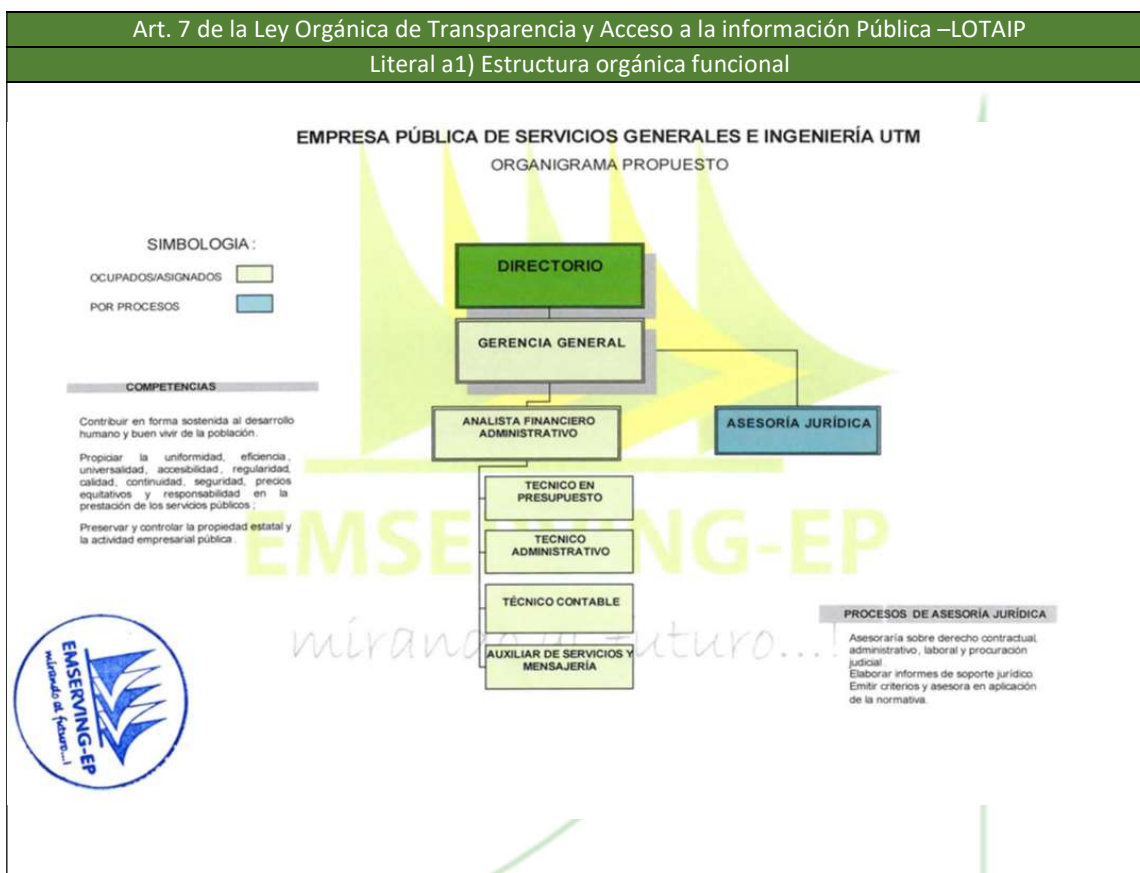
Art. 7 de la Ley Orgánica de Transparencia y Acceso a la información Pública –LOTAIP

Literal a1) Estructura orgánica funcional

EMPRESA PÚBLICA DE SERVICIOS GENERALES E INGENIERÍA UTM

ORGANIGRAMA PROPUESTO

SIMBOLOGIA:

OCUPADOS/ASIGNADOS

POR PROCESOS

DIRECTORIO

GERENCIA GENERAL

COMPETENCIAS

Contribuir en forma sostenida al desarrollo humano y buen vivir de la población.

Propiciar la uniformidad, eficiencia, universalidad, accesibilidad, regularidad, calidad, continuidad, seguridad, precios equitativos y responsabilidad en la prestación de los servicios públicos;

Preservar y controlar la propiedad estatal y la actividad empresarial pública.

ANALISTA FINANCIERO ADMINISTRATIVO

ASESORÍA JURÍDICA

TECNICO EN PRESUPUESTO

TECNICO ADMINISTRATIVO

TÉCNICO CONTABLE

AUXILIAR DE SERVICIOS Y MENSAJERÍA

EMSERVING-EP

mirando al futuro...!

PROCESOS DE ASESORÍA JURÍDICA

Asesoraría sobre derecho contractual, administrativo, laboral y procuración judicial.
Elaborar informes de soporte jurídico.
Emitir criterios y asesora en aplicación de la normativa.

EMSERVING-EP
mirando al futuro...!